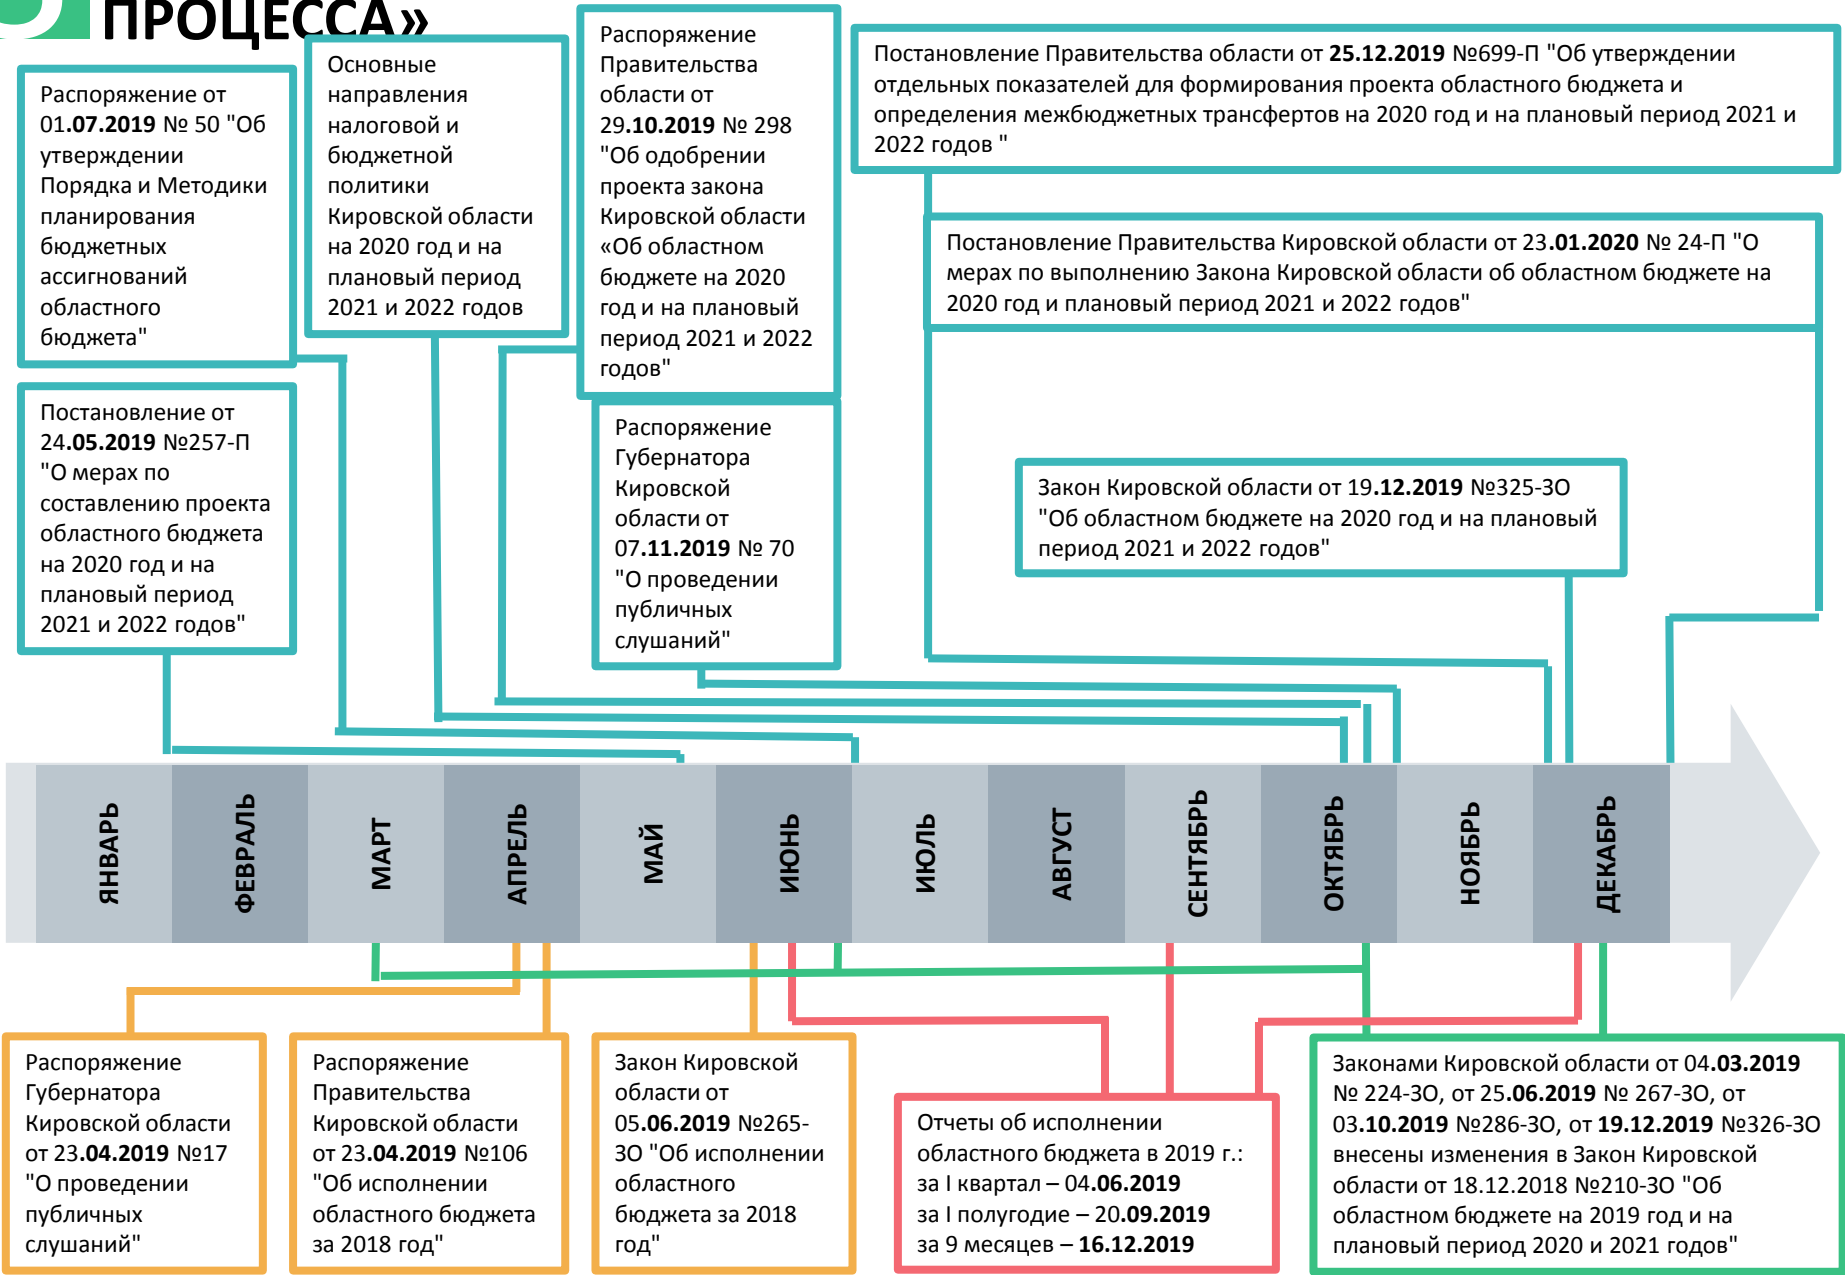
ПРОЦЕССА»

Распоряжение от 01.07.2019 № 50 "Об утверждении Порядка и Методики планирования бюджетных ассигнований областного бюджета"

Основные направления налоговой и бюджетной политики Кировской области на 2020 год и на плановый период 2021 и 2022 годов

Распоряжение Правительства области от 29.10.2019 № 298 "Об одобрении проекта закона Кировской области «Об областном бюджете на 2020 год и на плановый период 2021 и 2022 годов"

Постановление Правительства области от 25.12.2019 №699-П "Об утверждении отдельных показателей для формирования проекта областного бюджета и определения межбюджетных трансфертов на 2020 год и на плановый период 2021 и 2022 годов "

Постановление Правительства Кировской области от 23.01.2020 № 24-П "О мерах по выполнению Закона Кировской области об областном бюджете на 2020 год и плановый период 2021 и 2022 годов"

Постановление от 24.05.2019 №257-П "О мерах по составлению проекта областного бюджета на 2020 год и на плановый период 2021 и 2022 годов"

Распоряжение Губернатора Кировской области от 07.11.2019 № 70 "О проведении публичных слушаний"

Закон Кировской области от 19.12.2019 №325-ЗО "Об областном бюджете на 2020 год и на плановый период 2021 и 2022 годов"

ЯНВАРЬ ФЕВРАЛЬ МАРТ АПРЕЛЬ МАЙ ИЮНЬ ИЮЛЬ АВГУСТ СЕНТЯБРЬ ОКТЯБРЬ НОЯБРЬ ДЕКАБРЬ

Распоряжение Губернатора Кировской области от 23.04.2019 №17 "О проведении публичных слушаний"

Распоряжение Правительства Кировской области от 23.04.2019 №106 "Об исполнении областного бюджета за 2018 год"

Закон Кировской области от 05.06.2019 №265-ЗО "Об исполнении областного бюджета за 2018 год"

Отчеты об исполнении областного бюджета в 2019 г.:
за I квартал – 04.06.2019
за I полугодие – 20.09.2019
за 9 месяцев – 16.12.2019

Законами Кировской области от 04.03.2019 № 224-ЗО, от 25.06.2019 № 267-ЗО, от 03.10.2019 №286-ЗО, от 19.12.2019 №326-ЗО внесены изменения в Закон Кировской области от 18.12.2018 №210-ЗО "Об областном бюджете на 2019 год и на плановый период 2020 и 2021 годов"